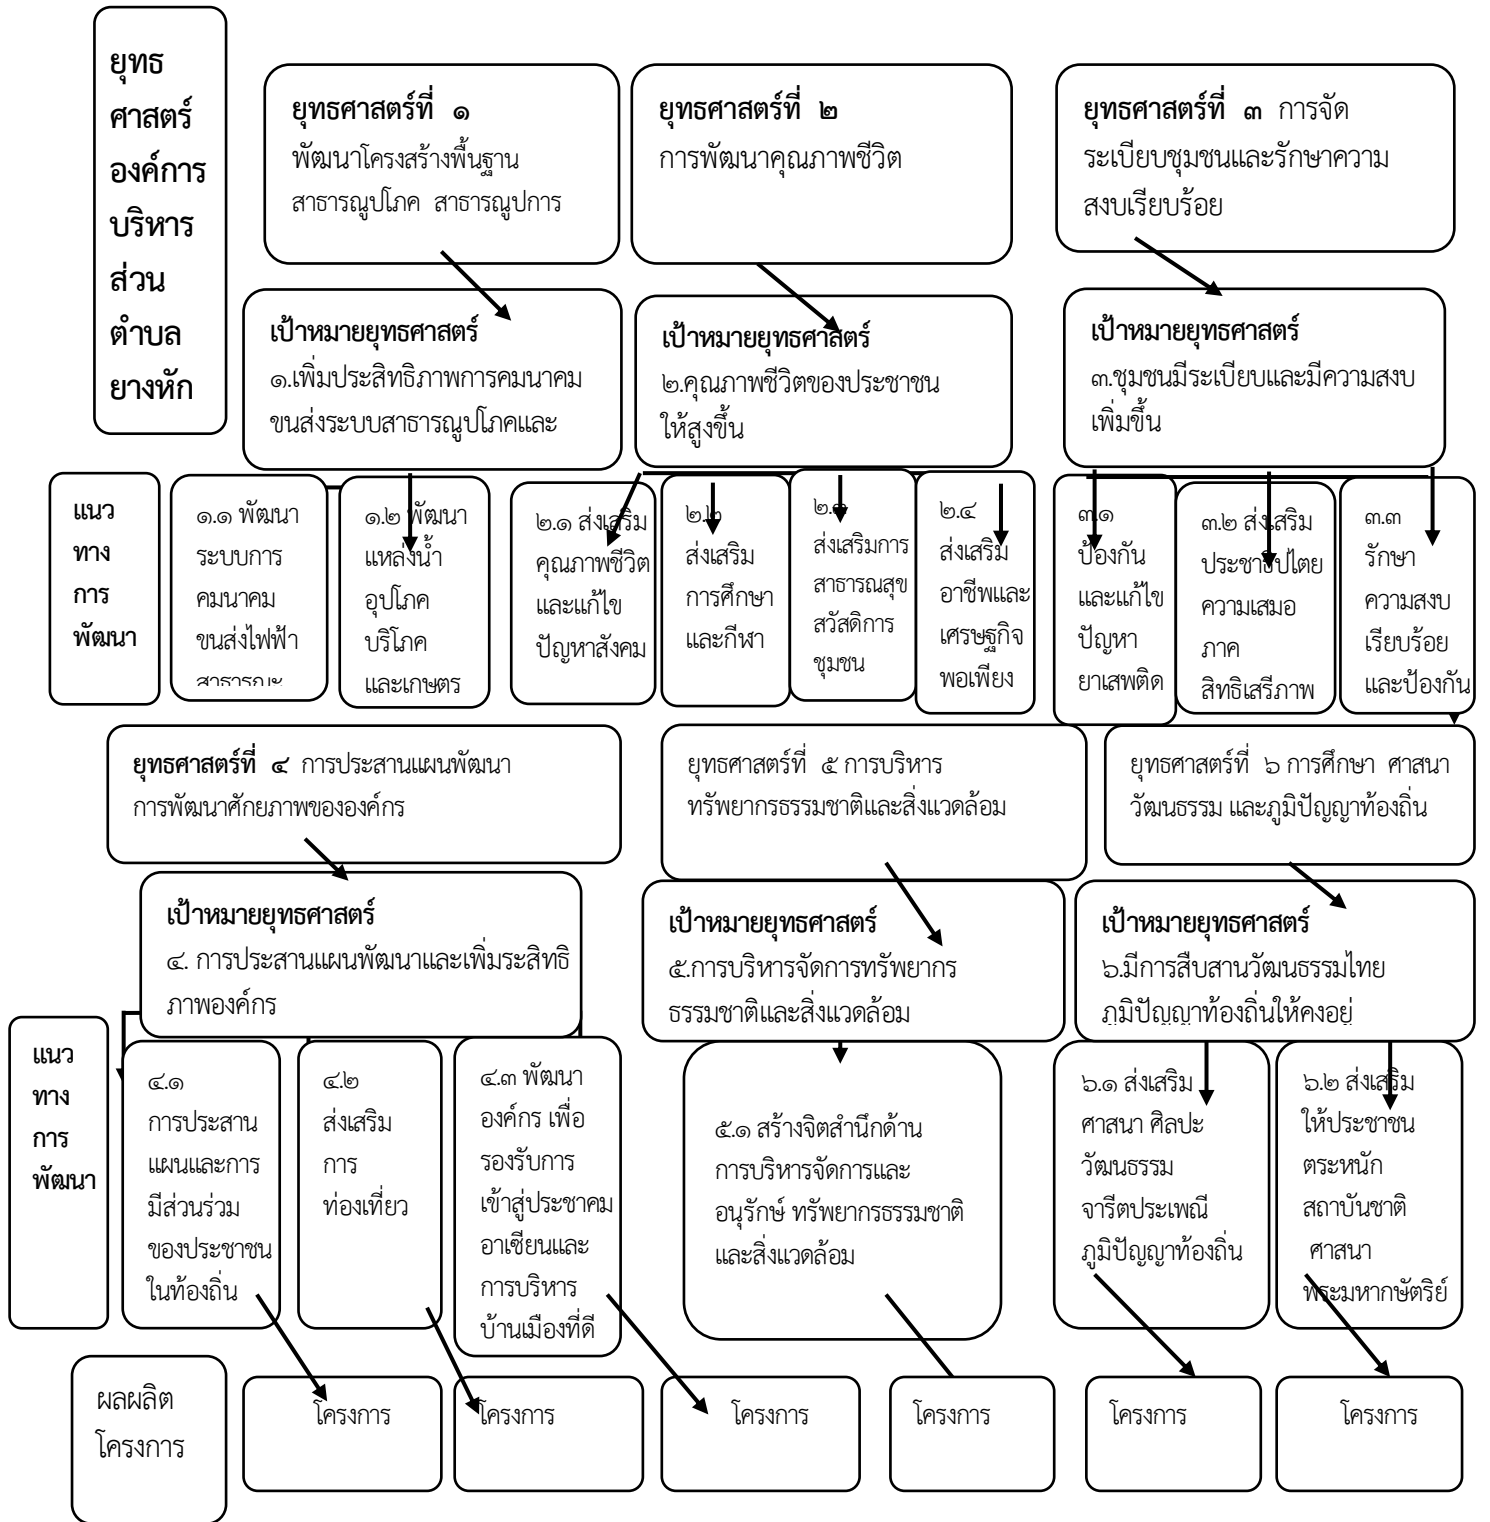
ยุทธศาสตร์องค์การบริหารส่วนตำบลยางหัก

ยุทธศาสตร์ที่ ๑ พัฒนาโครงสร้างพื้นฐาน สาธารณูปโภค สาธารณูปการ

ยุทธศาสตร์ที่ ๒ การพัฒนาคุณภาพชีวิต

ยุทธศาสตร์ที่ ๓ การจัดระเบียบชุมชนและรักษาความสงบเรียบร้อย

เป้าหมายยุทธศาสตร์ ๑.เพิ่มประสิทธิภาพการคมนาคมขนส่งระบบสาธารณูปโภคและ

เป้าหมายยุทธศาสตร์ ๒.คุณภาพชีวิตของประชาชนให้สูงขึ้น

เป้าหมายยุทธศาสตร์ ๓.ชุมชนมีระเบียบและมีความสงบเพิ่มขึ้น

แนวทางการพัฒนา

๑.๑ พัฒนาระบบการคมนาคมขนส่งไฟฟ้า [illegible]

๑.๒ พัฒนาแหล่งน้ำอุปโภคบริโภคและเกษตร

๒.๑ ส่งเสริมคุณภาพชีวิตและแก้ไขปัญหาสังคม

๒.๒ ส่งเสริมการศึกษาและกีฬา

๒.๓ ส่งเสริมการสาธารณสุขสวัสดิการชุมชน

๒.๔ ส่งเสริมอาชีพและเศรษฐกิจพอเพียง

๓.๑ ป้องกันและแก้ไขปัญหายาเสพติด

๓.๒ ส่งเสริมประชาชนไตยความเสมอภาคสิทธิเสรีภาพ

๓.๓ รักษาความสงบเรียบร้อยและป้องกัน

ยุทธศาสตร์ที่ ๔ การประสานแผนพัฒนาการพัฒนาศักยภาพขององค์กร

ยุทธศาสตร์ที่ ๕ การบริหารทรัพยากรธรรมชาติและสิ่งแวดล้อม

ยุทธศาสตร์ที่ ๖ การศึกษา ศาสนา วัฒนธรรม และภูมิปัญญาท้องถิ่น

เป้าหมายยุทธศาสตร์ ๔. การประสานแผนพัฒนาและเพิ่มระสิทธิภาพองค์กร

เป้าหมายยุทธศาสตร์ ๕.การบริหารจัดการทรัพยากรธรรมชาติและสิ่งแวดล้อม

เป้าหมายยุทธศาสตร์ ๖.มีการสืบสานวัฒนธรรมไทย ภูมิปัญญาท้องถิ่นให้คงอยู่

แนวทางการพัฒนา

๔.๑ การประสานแผนและการมีส่วนร่วมของประชาชนในท้องถิ่น

๔.๒ ส่งเสริมการท่องเที่ยว

๔.๓ พัฒนาองค์กร เพื่อรองรับการเข้าสู่ประชาคมอาเซียนและการบริหารบ้านเมืองที่ดี

๕.๑ สร้างจิตสำนึกด้านการบริหารจัดการและอนุรักษ์ ทรัพยากรธรรมชาติและสิ่งแวดล้อม

๖.๑ ส่งเสริมศาสนา ศิลปะ วัฒนธรรม จารีตประเพณี ภูมิปัญญาท้องถิ่น

๖.๒ ส่งเสริมให้ประชาชนตระหนักสถาบันชาติ ศาสนา พระมหากษัตริย์

ผลผลิตโครงการ

โครงการ

โครงการ

โครงการ

โครงการ

โครงการ

โครงการ